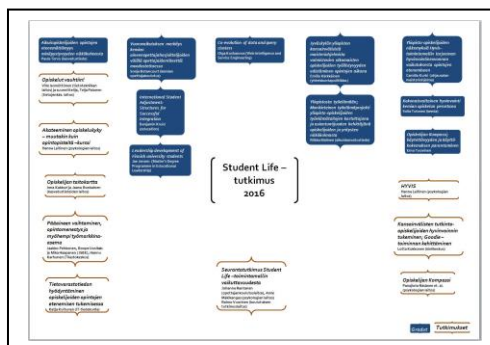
Student Life – tutkimus 2016

Opiskelut vauhtiin!

Akateeminen opiskelutaito – maatalous opintopisteitä -kurssi

Opiskelijan tutorkartta

Pitkittäinen valitseminen, opintomenestys ja myöhempi työmarkkina-asema

Tietovarastotiedon hyödyntäminen opiskelijoiden opintojen etenemisen tukemisessa

Co-evolution of data and query clusters

Student Life – tutkimus 2016

Seurantatutkimus Student Life -toimintamallin vaikuttavuudesta

HYVIS

Opiskelijan Kompassi

Tutkimukset